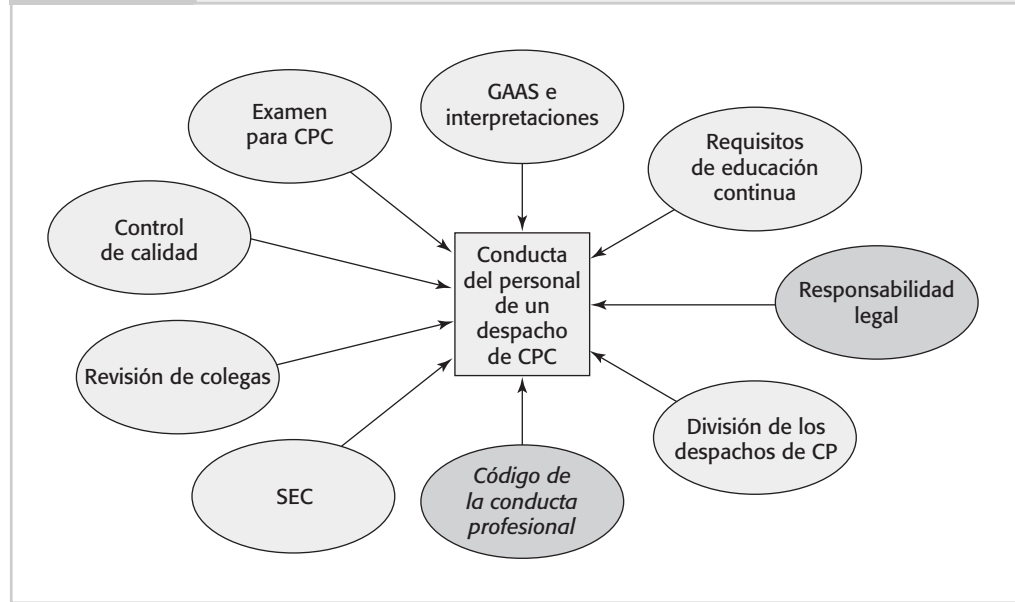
Examen para CPC

GAAS e interpretaciones

Requisitos de educación continua

Control de calidad

Conducta del personal de un despacho de CPC

Responsabilidad legal

Revisión de colegas

División de los despachos de CP

SEC

*Código de la conducta profesional*